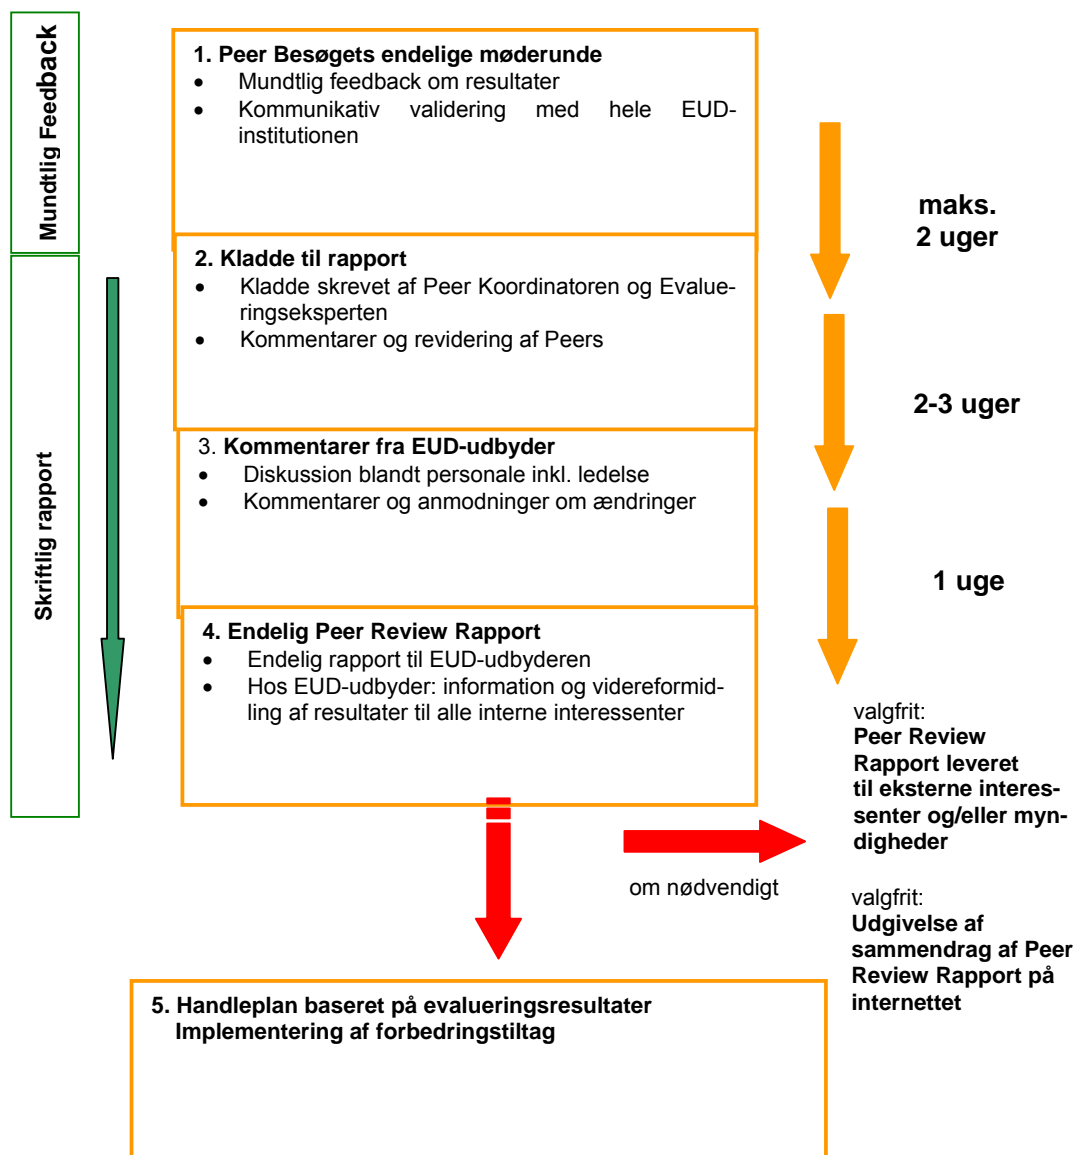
Mundtlig Feedback

1. Peer Besøgets endelige møderunde
- Mundtlig feedback om resultater
- Kommunikativ validering med hele EUD-institutionen

maks. 2 uger

Skriftlig rapport

2. Kladde til rapport
- Kladde skrevet af Peer Koordinatoren og Evalueringseksperten
- Kommentarer og revidering af Peers

2-3 uger

3. Kommentarer fra EUD-udbyder
- Diskussion blandt personale inkl. ledelse
- Kommentarer og anmodninger om ændringer

1 uge

4. Endelig Peer Review Rapport
- Endelig rapport til EUD-udbyderen
- Hos EUD-udbyder: information og videreformidling af resultater til alle interne interessenter

valgfrit:
Peer Review Rapport leveret til eksterne interessenter og/eller myndigheder

om nødvendigt

valgfrit:
Udgivelse af sammendrag af Peer Review Rapport på internettet

5. Handleplan baseret på evalueringsresultater
Implementering af forbedringstiltag